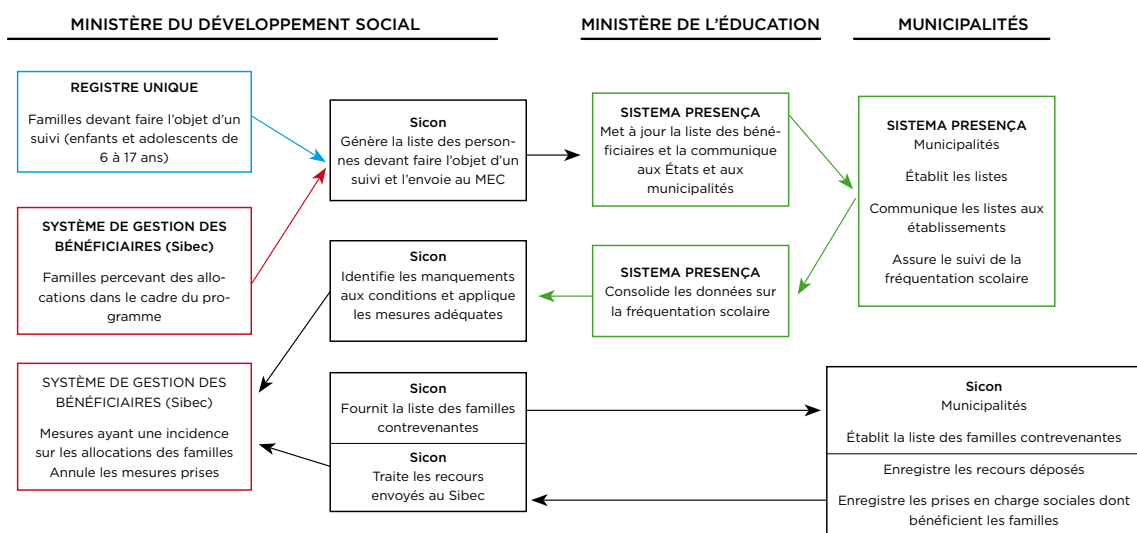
MINISTÈRE DU DÉVELOPPEMENT SOCIAL

MINISTÈRE DE L'ÉDUCATION

MUNICIPALITÉS

REGISTRE UNIQUE

Familles devant faire l'objet d'un suivi (enfants et adolescents de 6 à 17 ans)

Sicon
Génère la liste des personnes devant faire l'objet d'un suivi et l'envoie au MEC

SISTEMA PRESENÇA
Met à jour la liste des bénéficiaires et la communique aux États et aux municipalités

SISTEMA PRESENÇA
Municipalités

Établit les listes

Communique les listes aux établissements

Assure le suivi de la fréquentation scolaire

SYSTÈME DE GESTION DES BÉNÉFICIAIRES (Sibec)

Familles percevant des allocations dans le cadre du programme

Sicon
Identifie les manquements aux conditions et applique les mesures adéquates

SISTEMA PRESENÇA
Consolide les données sur la fréquentation scolaire

SYSTÈME DE GESTION DES BÉNÉFICIAIRES (Sibec)

Mesures ayant une incidence sur les allocations des familles
Annule les mesures prises

Sicon
Fournit la liste des familles contrevenantes

Sicon
Traite les recours envoyés au Sibec

Sicon
Municipalités

Établit la liste des familles contrevenantes

Enregistre les recours déposés

Enregistre les prises en charge sociales dont bénéficient les familles